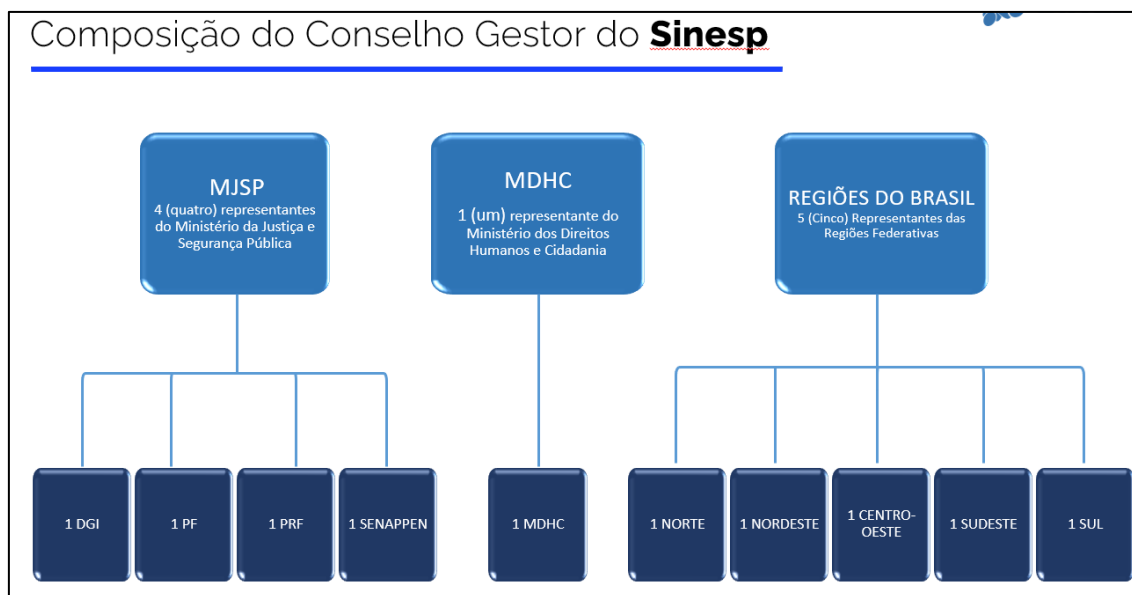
Composição do Conselho Gestor do **Sinesp**

MJSP
4 (quatro) representantes do Ministério da Justiça e Segurança Pública

MDHC
1 (um) representante do Ministério dos Direitos Humanos e Cidadania

REGIÕES DO BRASIL
5 (Cinco) Representantes das Regiões Federativas

1 DGI

1 PF

1 PRF

1 SENAPPEN

1 MDHC

1 NORTE

1 NORDESTE

1 CENTRO-OESTE

1 SUDESTE

1 SUL